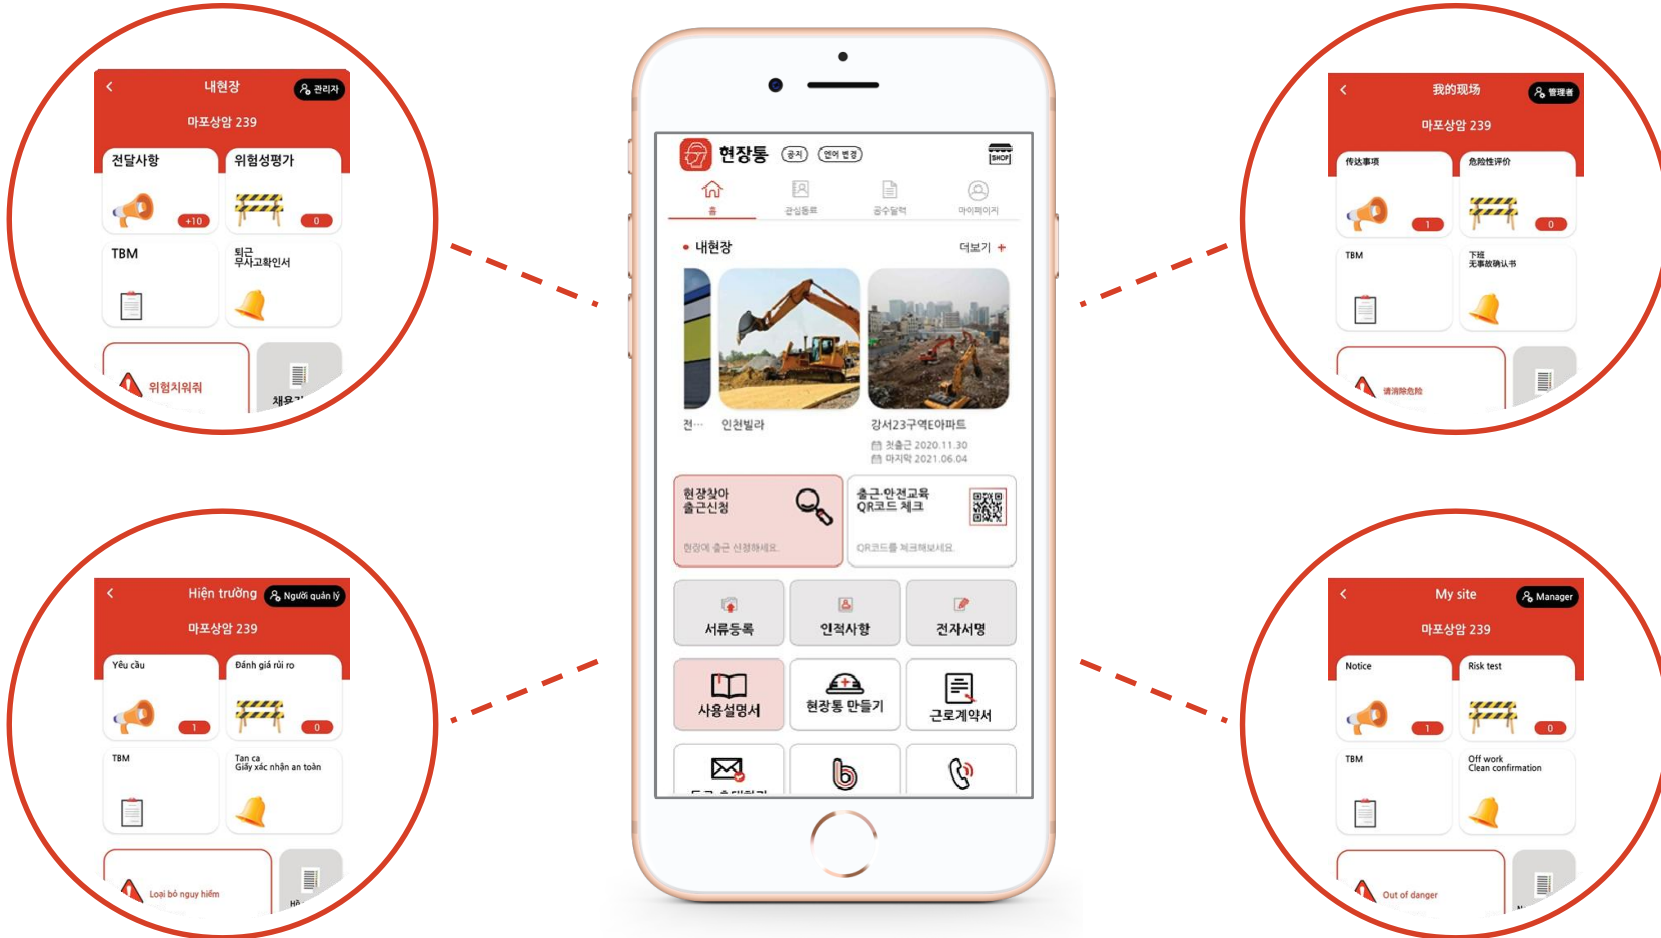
내현장
관리자
마포상암 239
전달사항
위험성평가
+10
0
TBM
퇴근
무사고확인서
위험치워줘
채용

현장통
공지
언어 변경
SHOP
홈
관심등록
공수달력
마이페이지
내현장
더보기 +
전···
인천빌라
강서23구역E아파트
첫출근 2020.11.30
마지막 2021.06.04
현장찾아
출근신청
현장에 출근 신청해세요.
출근 안전교육
QR코드 체크
QR코드를 체크해보세요.
서류등록
인적사항
전자서명
사용설명서
현장통 만들기
근로계약서

我的现场
管理者
마포상암 239
传达事项
危险性评价
1
0
TBM
下班
无事故确认书
请清除危险

Hiện trường
Người quản lý
마포상암 239
Yêu cầu
Đánh giá rủi ro
1
0
TBM
Tan ca
Giấy xác nhận an toàn
Loại bỏ nguy hiểm

My site
Manager
마포상암 239
Notice
Risk test
1
0
TBM
Off work
Clean confirmation
Out of danger